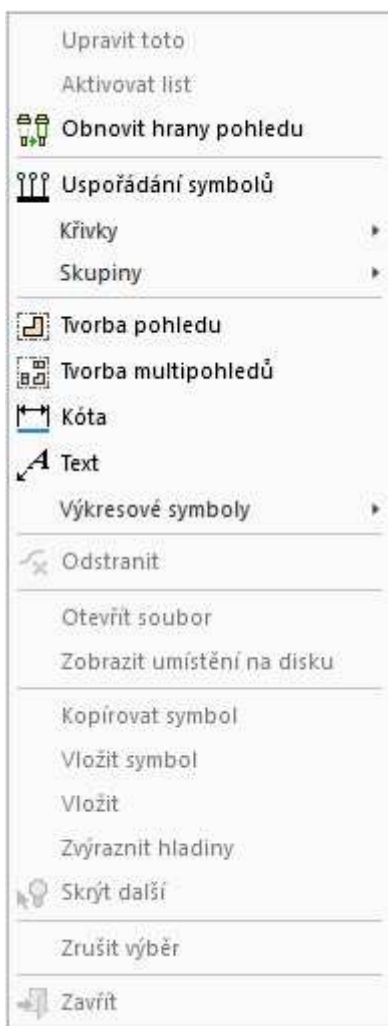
Upravit toto
Aktivovat list
Obnovit hrany pohledu

Uspořádání symbolů
Křivky
Skupiny

Tvorba pohledu
Tvorba multipohledů
Kóta
Text
Výkresové symboly

Odstranit

Otevřít soubor
Zobrazit umístění na disku

Kopírovat symbol
Vložit symbol
Vložit
Zvýraznit hladiny
Skrýt další

Zrušit výběr

Zavřít